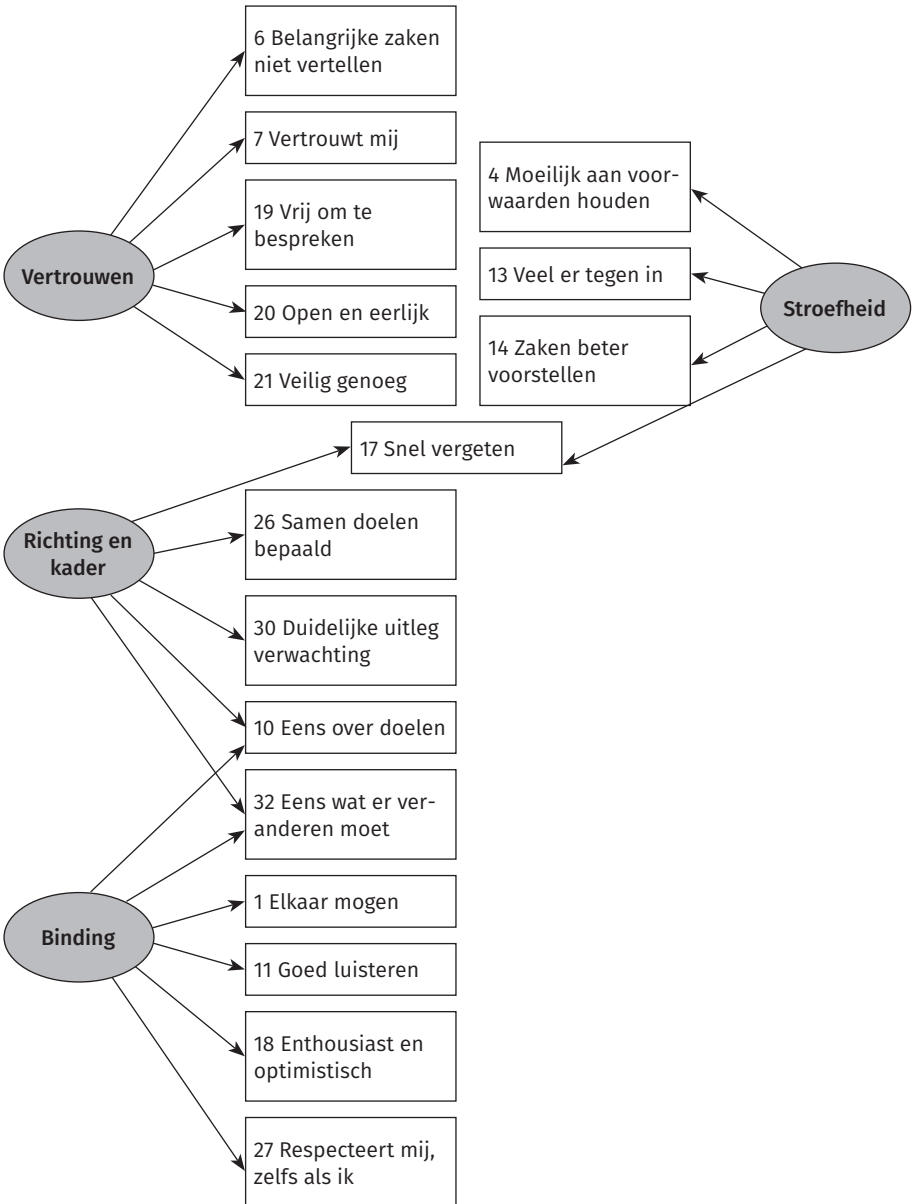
6 Belangrijke zaken niet vertellen

7 Vertrouwt mij

4 Moeilijk aan voorwaarden houden

19 Vrij om te bespreken

Vertrouwen

13 Veel er tegen in

Stroefheid

20 Open en eerlijk

14 Zaken beter voorstellen

21 Veilig genoeg

17 Snel vergeten

26 Samen doelen bepaald

Richting en kader

30 Duidelijke uitleg verwachting

10 Eens over doelen

32 Eens wat er veranderen moet

1 Elkaar mogen

Binding

11 Goed luisteren

18 Enthousiast en optimistisch

27 Respecteert mij, zelfs als ik